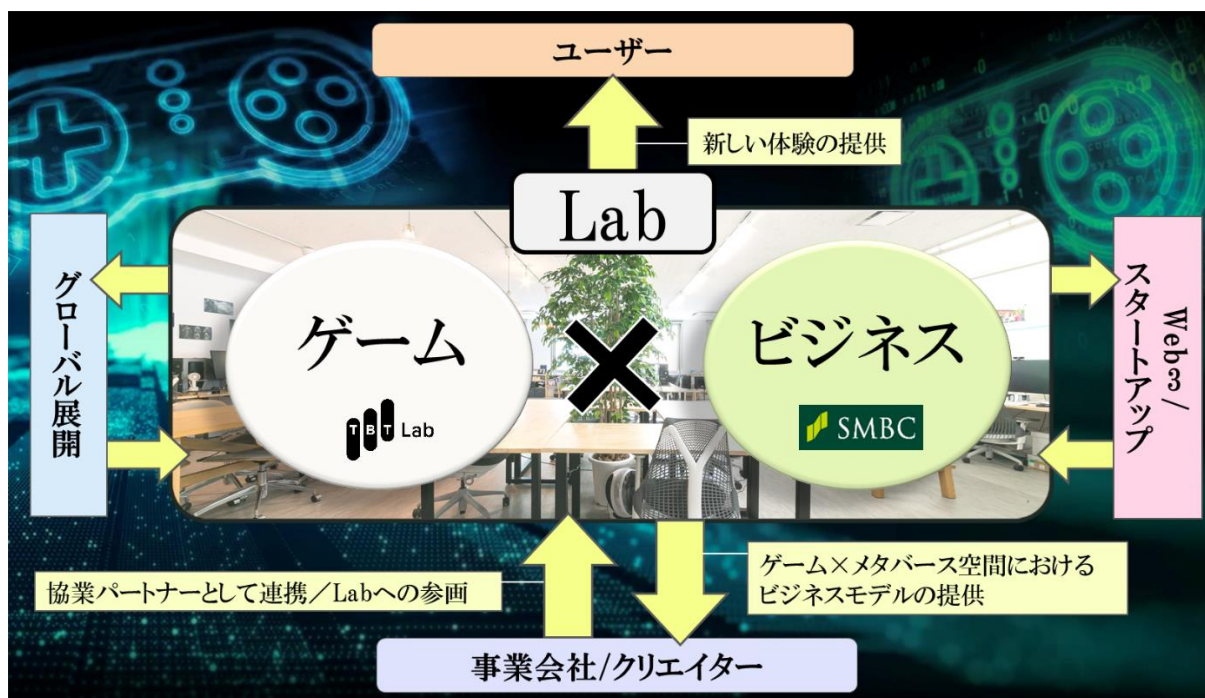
ユーザー

新しい体験の提供

Lab

グローバル展開

ゲーム

TBT Lab

×

ビジネス

SMBC

Web3/スタートアップ

協業パートナーとして連携/Labへの参画

ゲーム×メタバース空間におけるビジネスモデルの提供

事業会社/クリエイター